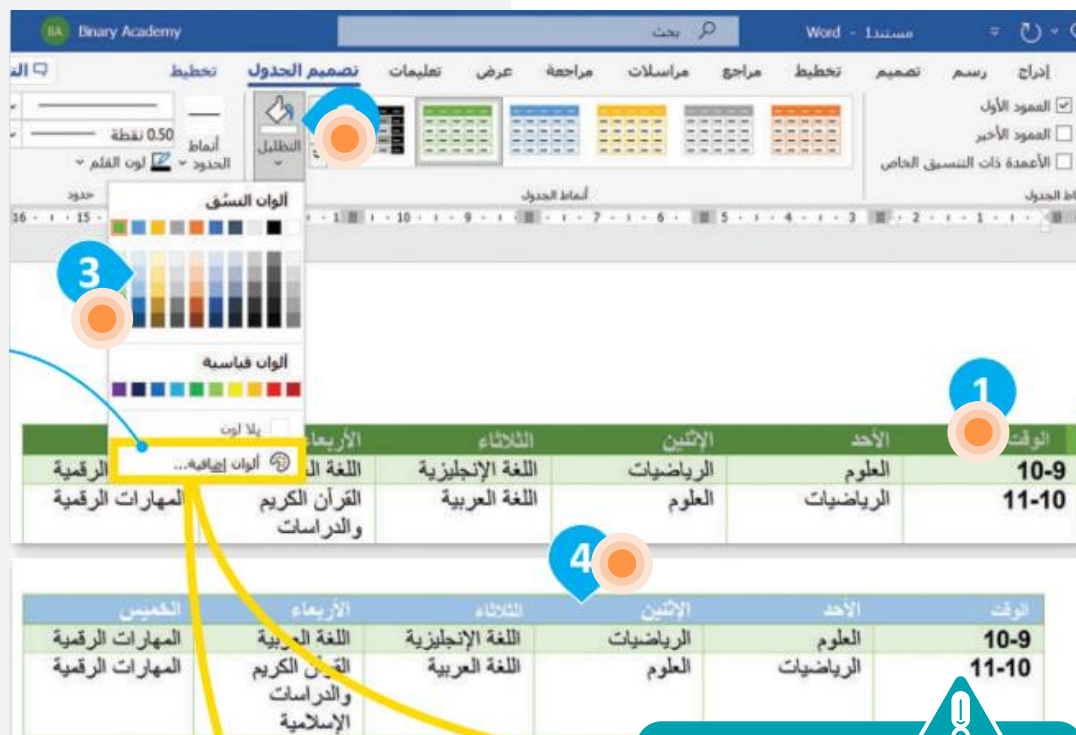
BA Binary Academy

بحث

Word - مستند1

إدراج رسم تصميم تخطيط مراجع مراسلات مراجعة عرض تعليمات تصميم الجدول تخطيط

العمود الأول
العمود الأخير
الأعمدة ذات التنسيق الخاص

أنماط الجدول

التظليل

أنماط الحدود

0.50 نقطة

لون القلم

حدود

ألوان النسق

3

ألوان قياسية

بلا لون

ألوان إضافية...

1

| الوقت | الأحد | الإثنين | الثلاثاء | الأربعاء | |
|---|---|---|---|---|---|
| 10-9 | العلوم | الرياضيات | اللغة الإنجليزية | اللغة ال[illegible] | الرقمية |
| 11-10 | الرياضيات | العلوم | اللغة العربية | القرآن الكريم والدراسات | المهارات الرقمية |

4

| الوقت | الأحد | الإثنين | الثلاثاء | الأربعاء | الخميس |
|---|---|---|---|---|---|
| 10-9 | العلوم | الرياضيات | اللغة الإنجليزية | اللغة العربية | المهارات الرقمية |
| 11-10 | الرياضيات | العلوم | اللغة العربية | القرآن الكريم والدراسات الإسلامية | المهارات الرقمية |